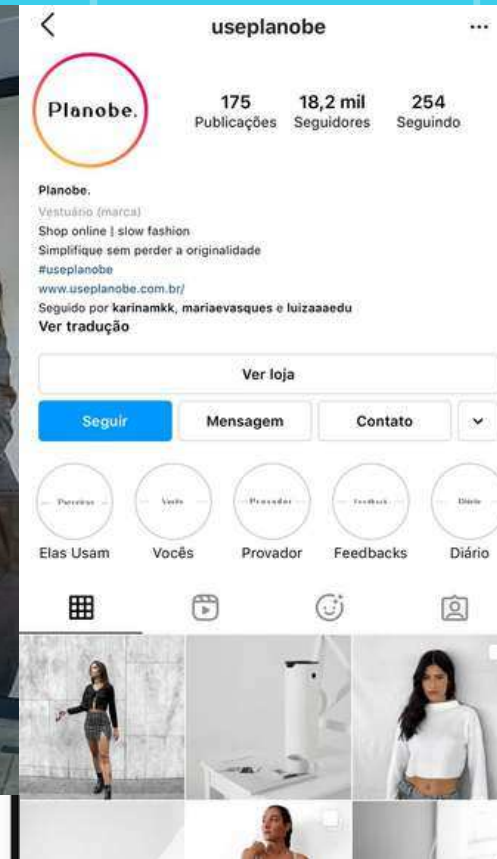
useplanobe

Planobe.

175 Publicações
18,2 mil Seguidores
254 Seguindo

Planobe.
Vestuário (marca)
Shop online | slow fashion
Simplifique sem perder a originalidade
#useplanobe
www.useplanobe.com.br/
Seguido por karinamkk, mariaevasques e luizaaaedu
Ver tradução

Ver loja

Seguir
Mensagem
Contato

Parceiras
Vocês
Provador
Feedback
Diário

Elas Usam
Vocês
Provador
Feedbacks
Diário